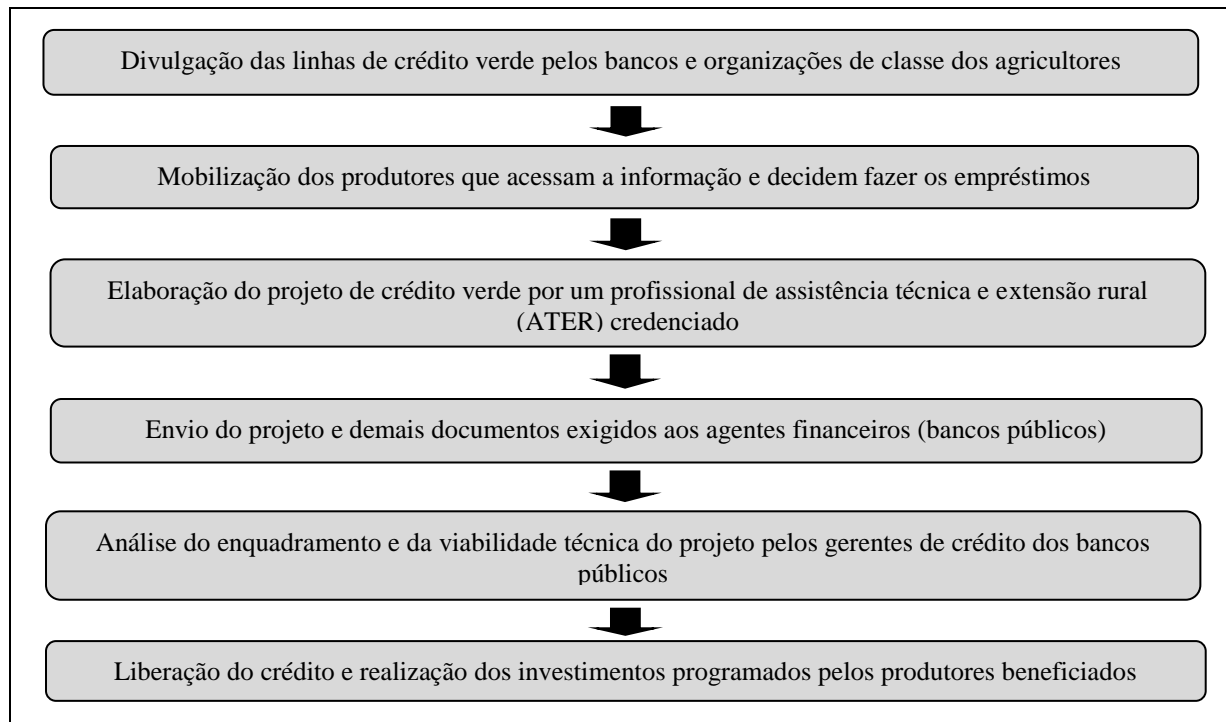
Divulgação das linhas de crédito verde pelos bancos e organizações de classe dos agricultores

Mobilização dos produtores que acessam a informação e decidem fazer os empréstimos

Elaboração do projeto de crédito verde por um profissional de assistência técnica e extensão rural (ATER) credenciado

Envio do projeto e demais documentos exigidos aos agentes financeiros (bancos públicos)

Análise do enquadramento e da viabilidade técnica do projeto pelos gerentes de crédito dos bancos públicos

Liberação do crédito e realização dos investimentos programados pelos produtores beneficiados